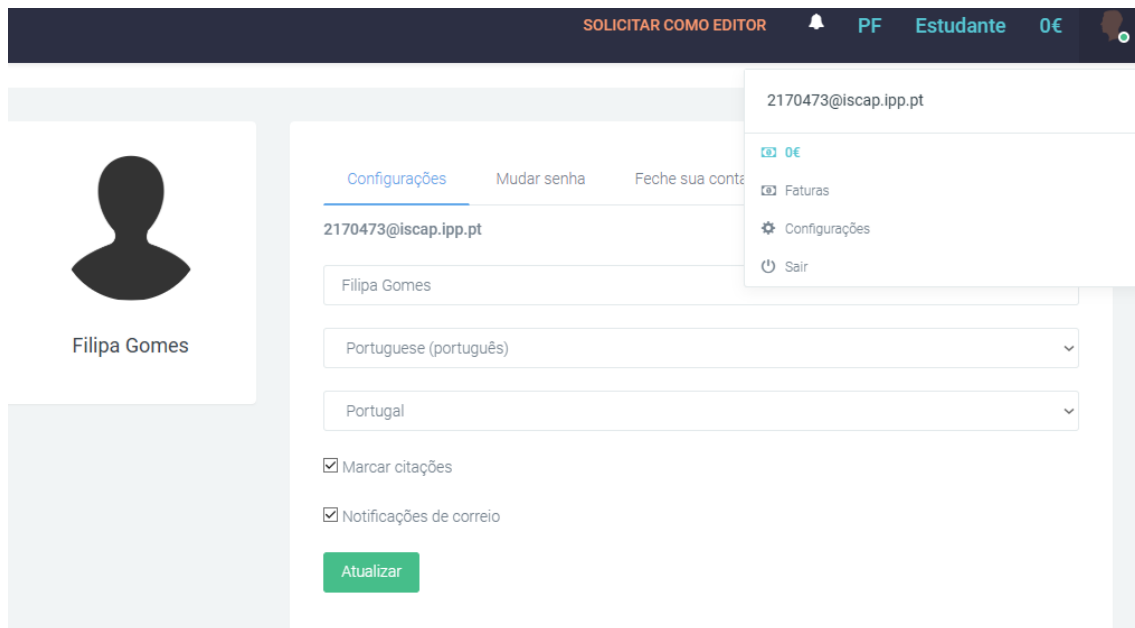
SOLICITAR COMO EDITOR PF Estudante 0€

2170473@iscap.ipp.pt

0€
Faturas
Configurações
Sair

Filipa Gomes

Configurações Mudar senha Feche sua conta

2170473@iscap.ipp.pt

Filipa Gomes

Portuguese (português)

Portugal

☑ Marcar citações

☑ Notificações de correio

Atualizar